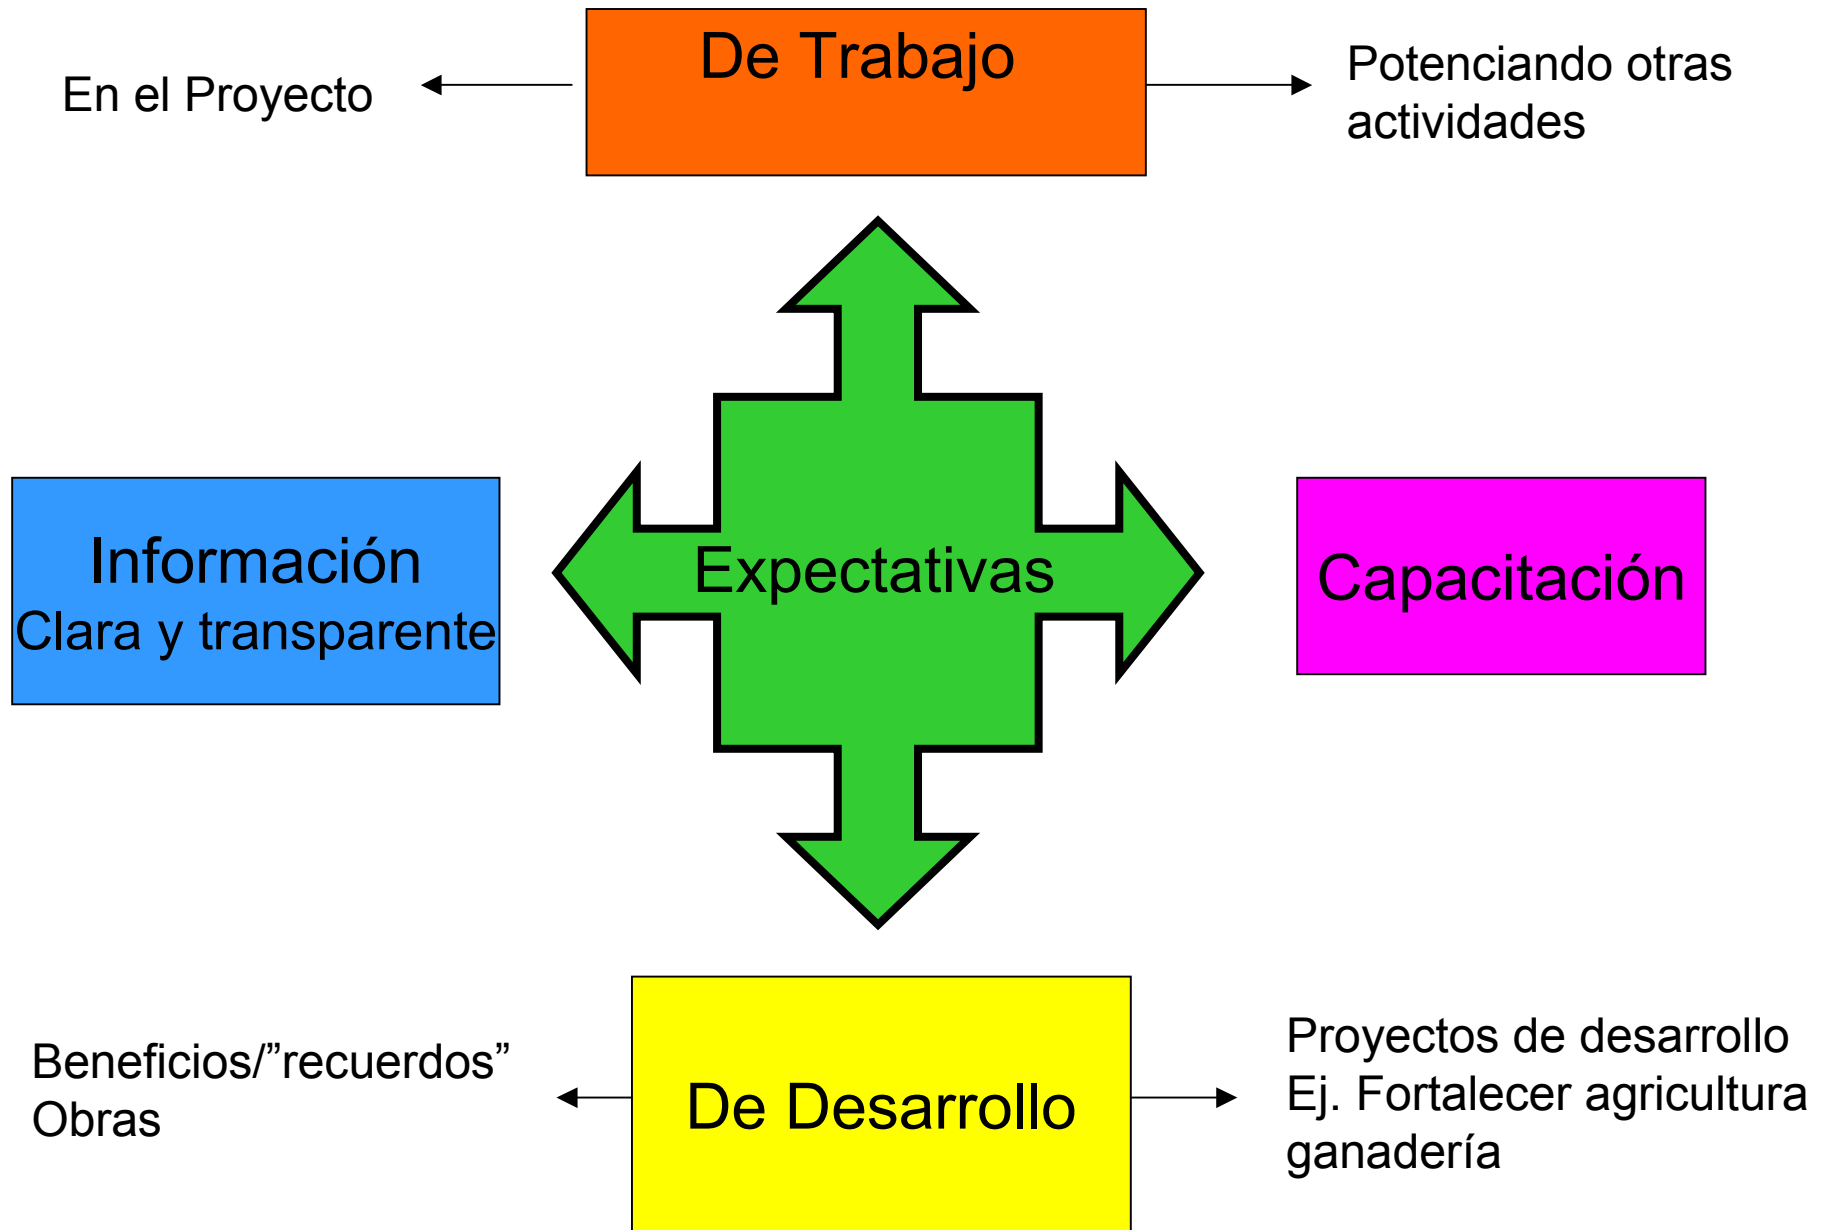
En el Proyecto

De Trabajo

Potenciando otras actividades

Información
Clara y transparente

Expectativas

Capacitación

Beneficios/”recuerdos”
Obras

De Desarrollo

Proyectos de desarrollo
Ej. Fortalecer agricultura ganadería